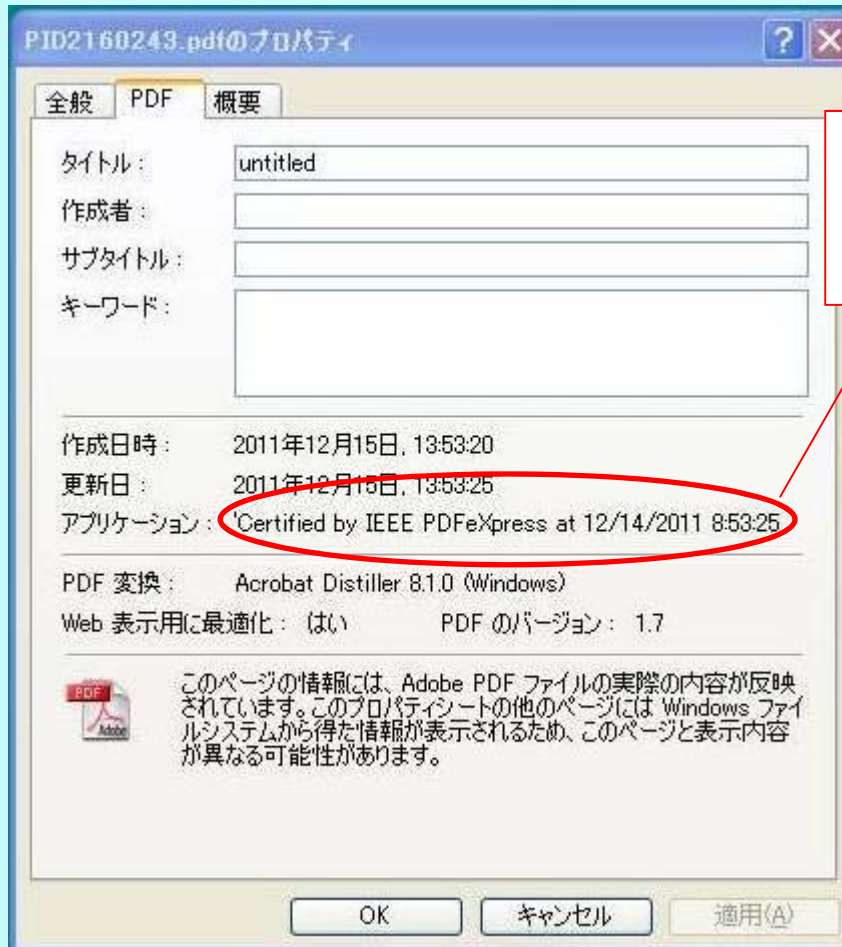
PID2160243.pdfのプロパティ

全般 PDF 概要

タイトル: untitled

作成者:

サブタイトル:

キーワード:

作成日時: 2011年12月15日, 13:53:20

更新日: 2011年12月15日, 13:53:25

アプリケーション: Certified by IEEE PDFeXpress at 12/14/2011 8:53:25

PDF 変換: Acrobat Distiller 8.1.0 (Windows)

Web 表示用に最適化: はい PDF のバージョン: 1.7

PDF Adobe

このページの情報には、Adobe PDF ファイルの実際の内容が反映されています。このプロパティシートの他のページには Windows ファイルシステムから得た情報が表示されるため、このページと表示内容が異なる可能性があります。

OK キャンセル 適用(A)